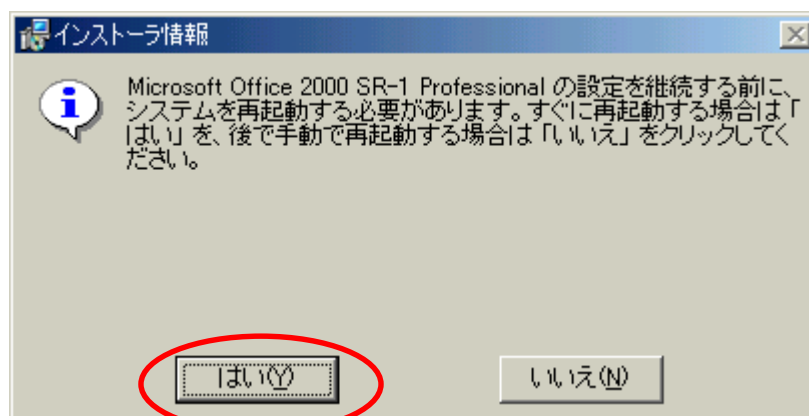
インストーラ情報

Microsoft Office 2000 SR-1 Professional の設定を継続する前に、システムを再起動する必要があります。すぐに再起動する場合は「はい」を、後で手動で再起動する場合は「いいえ」をクリックしてください。

はい(Y)

いいえ(N)